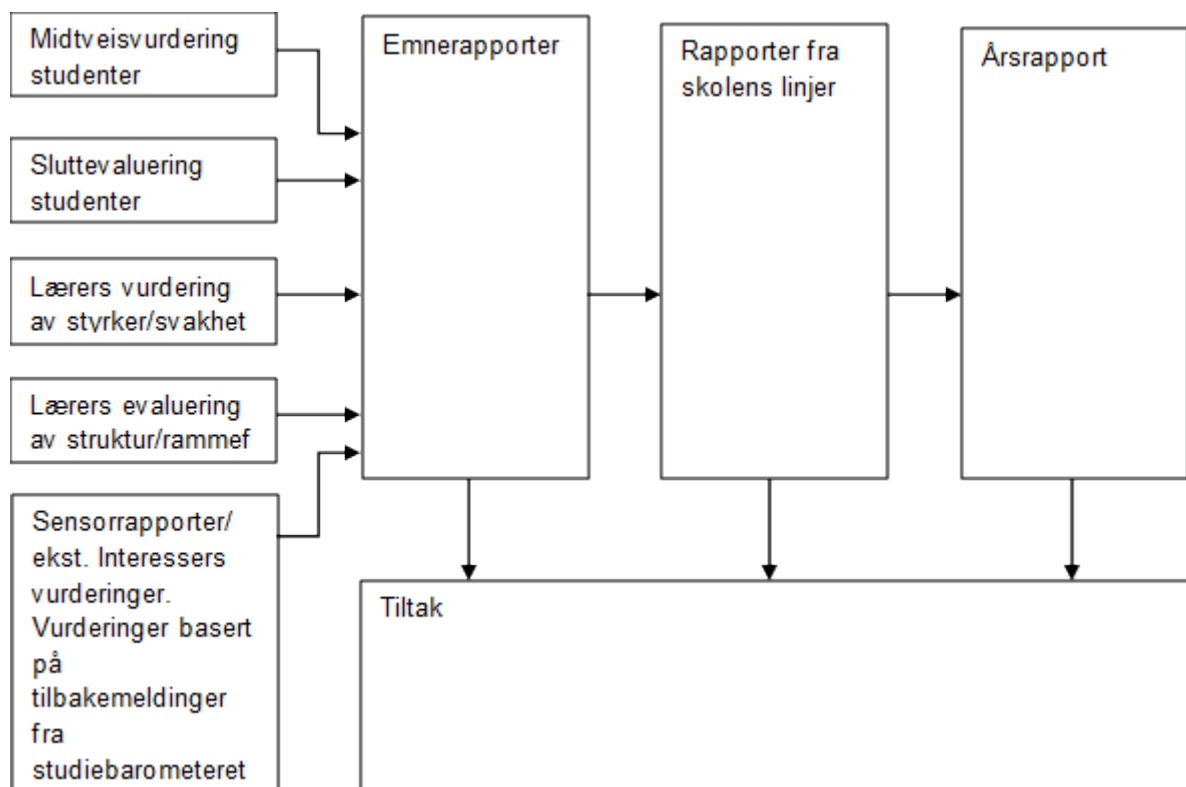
Midtveisvurdering studenter

Sluttevaluering studenter

Lærers vurdering av styrker/svakhet

Lærers evaluering av struktur/rammef

Sensorrapporter/ ekst. Interessers vurderinger. Vurderinger basert på tilbakemeldinger fra studiebarometeret

Emnerapporter

Rapporter fra skolens linjer

Årsrapport

Tiltak